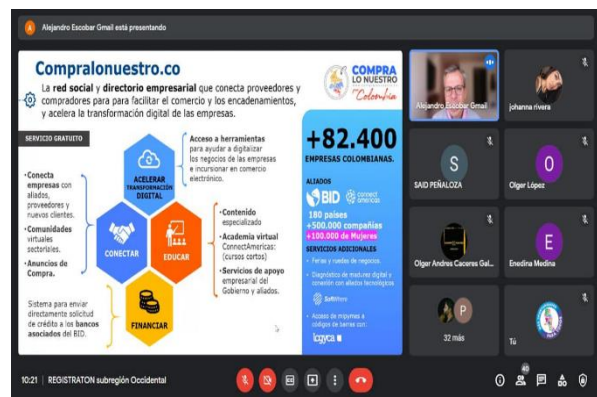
A Alejandro Escobar Gmail está presentando

Compralonuestro.co

La red social y directorio empresarial que conecta proveedores y compradores para para facilitar el comercio y los encadenamientos, y acelera la transformación digital de las empresas.

COMPRA LO NUESTRO Colombia

SERVICIO GRATUITO

•Conecta empresas con aliados, proveedores y nuevos clientes.
•Comunidades virtuales sectoriales.
•Anuncios de Compra.

ACELERAR TRANSFORMACIÓN DIGITAL

Acceso a herramientas para ayudar a digitalizar los negocios de las empresas e incursionar en comercio electrónico.

CONECTAR

EDUCAR

•Contenido especializado
•Academia virtual ConnectAmericas: (cursos cortos)
•Servicios de apoyo empresarial del Gobierno y aliados.

FINANCIAR

Sistema para enviar directamente solicitud de crédito a los bancos asociados del BID.

+82.400
EMPRESAS COLOMBIANAS.

ALIADOS
BID connect americas
180 países
+500.000 compañías
+100.000 de Mujeres

SERVICIOS ADICIONALES
• Ferias y ruedas de negocios.
• Diagnóstico de madurez digital y conexión con aliados tecnológicos.
Softworx
• Acceso de mipymes a códigos de barras con:
logyca

Alejandro Escobar Gmail
johanna rivera
S
SAID PEÑALOZA
O
Olger López
Olgar Andres Caceres Gal...
E
Enedina Medina
P
32 más
Tú

10:21 | REGISTRATON subregión Occidental
40